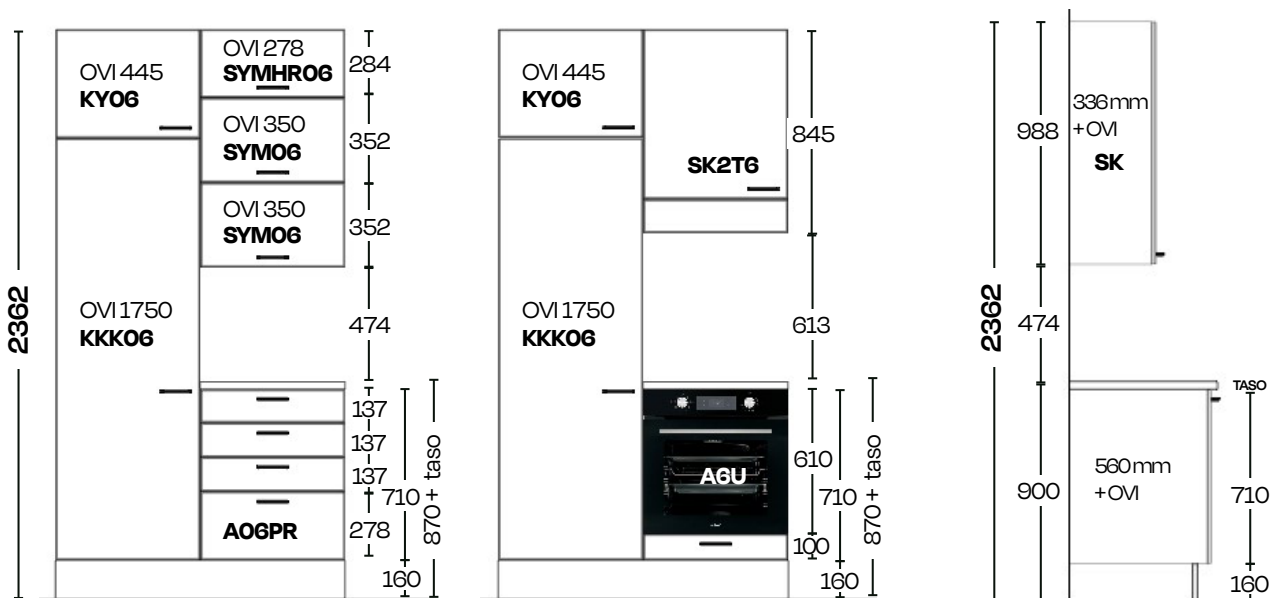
2362

OVI 445
KY06

OVI 278
SYMHR06

284

OVI 350
SYM06

352

OVI 350
SYM06

352

OVI 1750
KKK06

474

137
137
137
278

710 +
870 + taso

A06PR

160

OVI 445
KY06

845

SK2T6

OVI 1750
KKK06

613

A6U

610
710 +
870 + taso
100
160

2362

988

336mm
+OVI
SK

474

TASO

900

560mm
+OVI

710

160